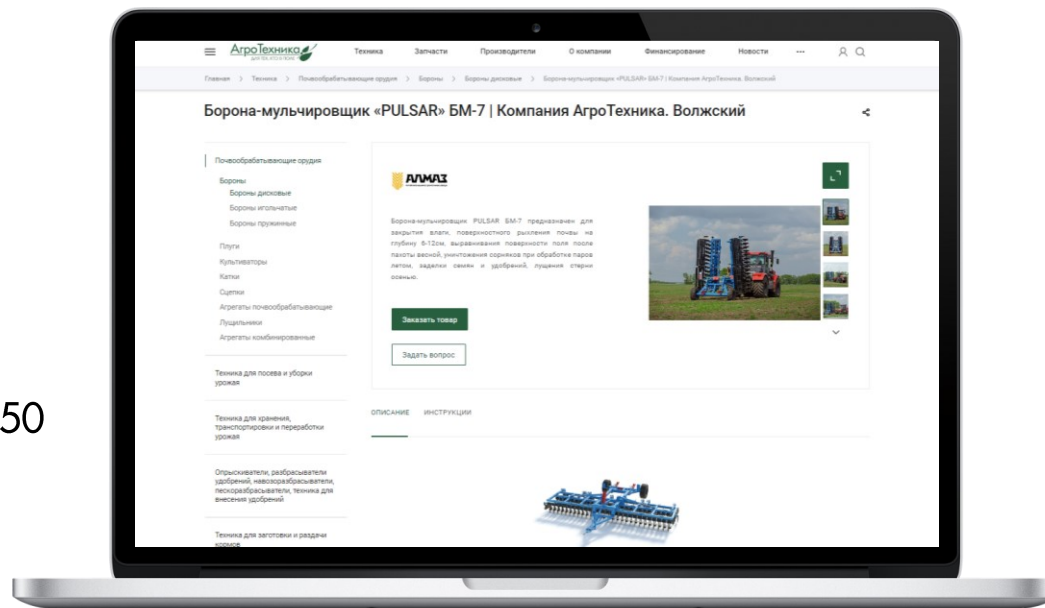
АгроТехника

Техника Запчасти Производители О компании Финансирование Новости ···

Главная > Техника > Почвообрабатывающие орудия > Бороны > Бороны дисковые > Борона-мульчировщик «PULSAR» БМ-7 | Компания АгроТехника. Волжский

Борона-мульчировщик «PULSAR» БМ-7 | Компания АгроТехника. Волжский

Почвообрабатывающие орудия

Бороны

Бороны дисковые

Бороны игольчатые

Бороны пружинные

Плуги

Культиваторы

Катки

Сцепки

Агрегаты почвообрабатывающие

Лущильники

Агрегаты комбинированные

Техника для посева и уборки урожая

Техника для хранения, транспортировки и переработки урожая

Опрыскиватели, разбрасыватели удобрений, навозоразбрасыватели, пескоразбрасыватели, техника для внесения удобрений

Техника для заготовки и раздачи кормов

АЛМАЗ

Борона-мульчировщик PULSAR БМ-7 предназначен для закрытия влаги, поверхностного рыхления почвы на глубину 8-12см, выравнивания поверхности поля после пахоты весной, уничтожения сорняков при обработке паров летом, заделки семян и удобрений, лущения стерни осенью.

Заказать товар

Задать вопрос

ОПИСАНИЕ ИНСТРУКЦИИ

50